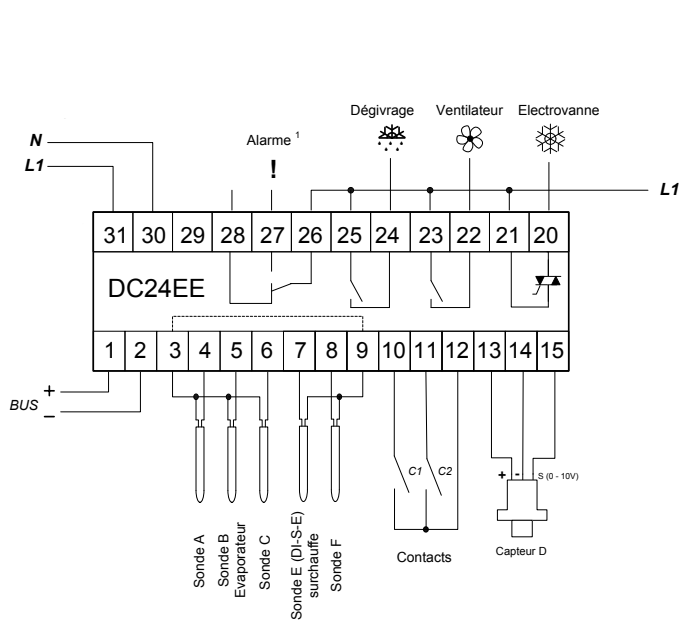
Dégivrage Ventilateur Electrovanne

N

L1

Alarme $^1$

!

L1

| 31 | 30 | 29 | 28 | 27 | 26 | 25 | 24 | 23 | 22 | 21 | 20 |
|---|---|---|---|---|---|---|---|---|---|---|---|

DC24EE

| 1 | 2 | 3 | 4 | 5 | 6 | 7 | 8 | 9 | 10 | 11 | 12 | 13 | 14 | 15 |
|---|---|---|---|---|---|---|---|---|---|---|---|---|---|---|

BUS +
–

C1 C2

+ - S (0 - 10V)

Sonde A
Sonde B Evaporateur
Sonde C
Sonde E (DI-S-E) surchauffe
Sonde F

Contacts

Capteur D